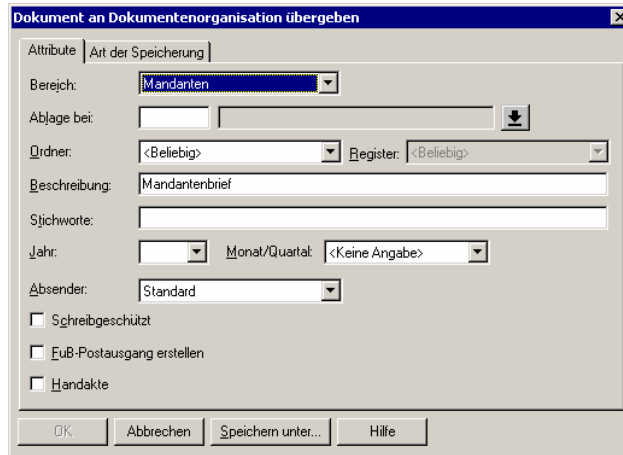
Dokument an Dokumentenorganisation übergeben

Attribute | Art der Speicherung

Bereich: Mandanten

Ablage bei:

Ordner: <Beliebig> Register: <Beliebig>

Beschreibung: Mandantenbrief

Stichworte:

Jahr: Monat/Quartal: <Keine Angabe>

Absender: Standard

Schreibgeschützt

FuB-Postausgang erstellen

Handakte

OK | Abbrechen | Speichern unter... | Hilfe